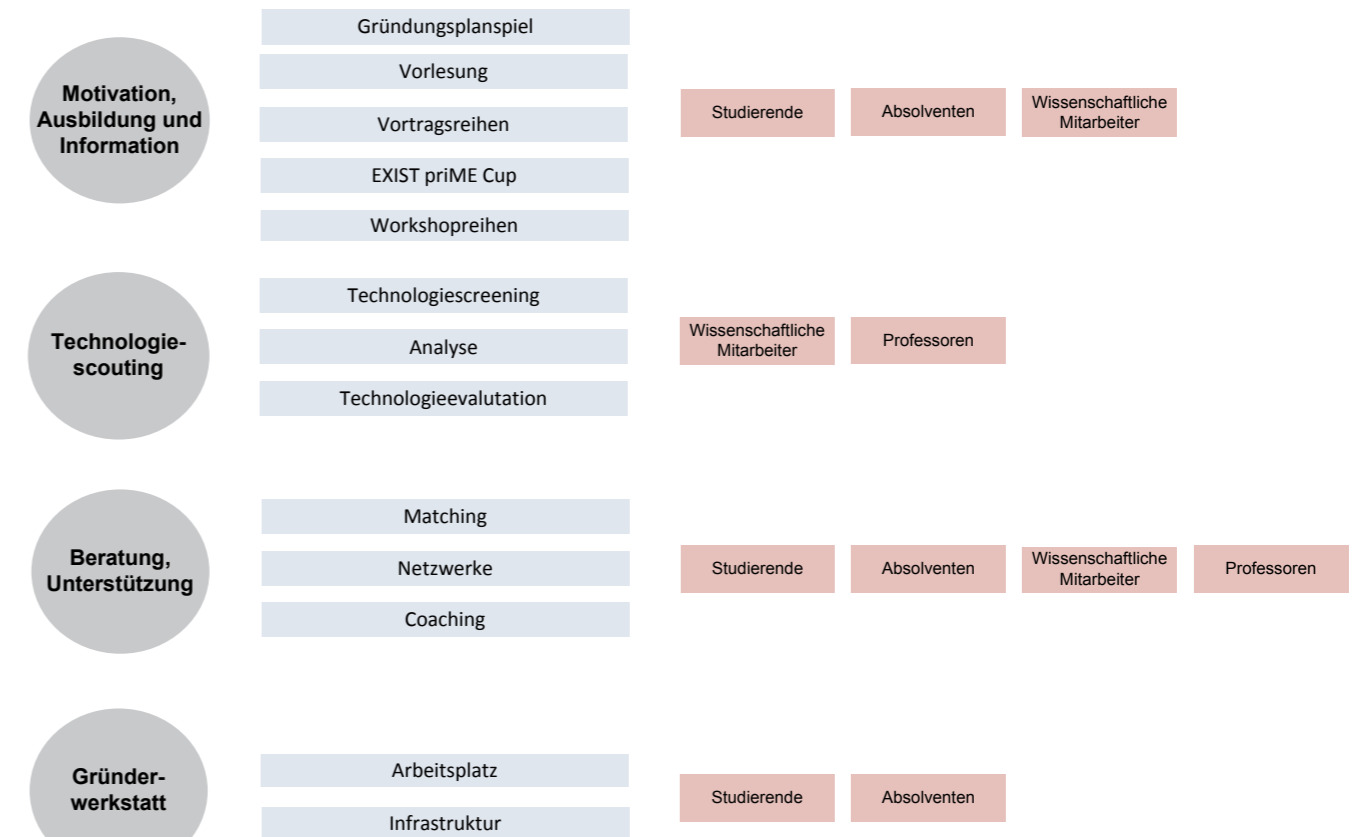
Motivation, Ausbildung und Information

Gründungsplanspiel

Vorlesung

Vortragsreihen

EXIST priME Cup

Workshopreihen

Studierende

Absolventen

Wissenschaftliche Mitarbeiter

Technologie-scouting

Technologiescreening

Analyse

Technologieevalutation

Wissenschaftliche Mitarbeiter

Professoren

Beratung, Unterstützung

Matching

Netzwerke

Coaching

Studierende

Absolventen

Wissenschaftliche Mitarbeiter

Professoren

Gründer-werkstatt

Arbeitsplatz

Infrastruktur

Studierende

Absolventen